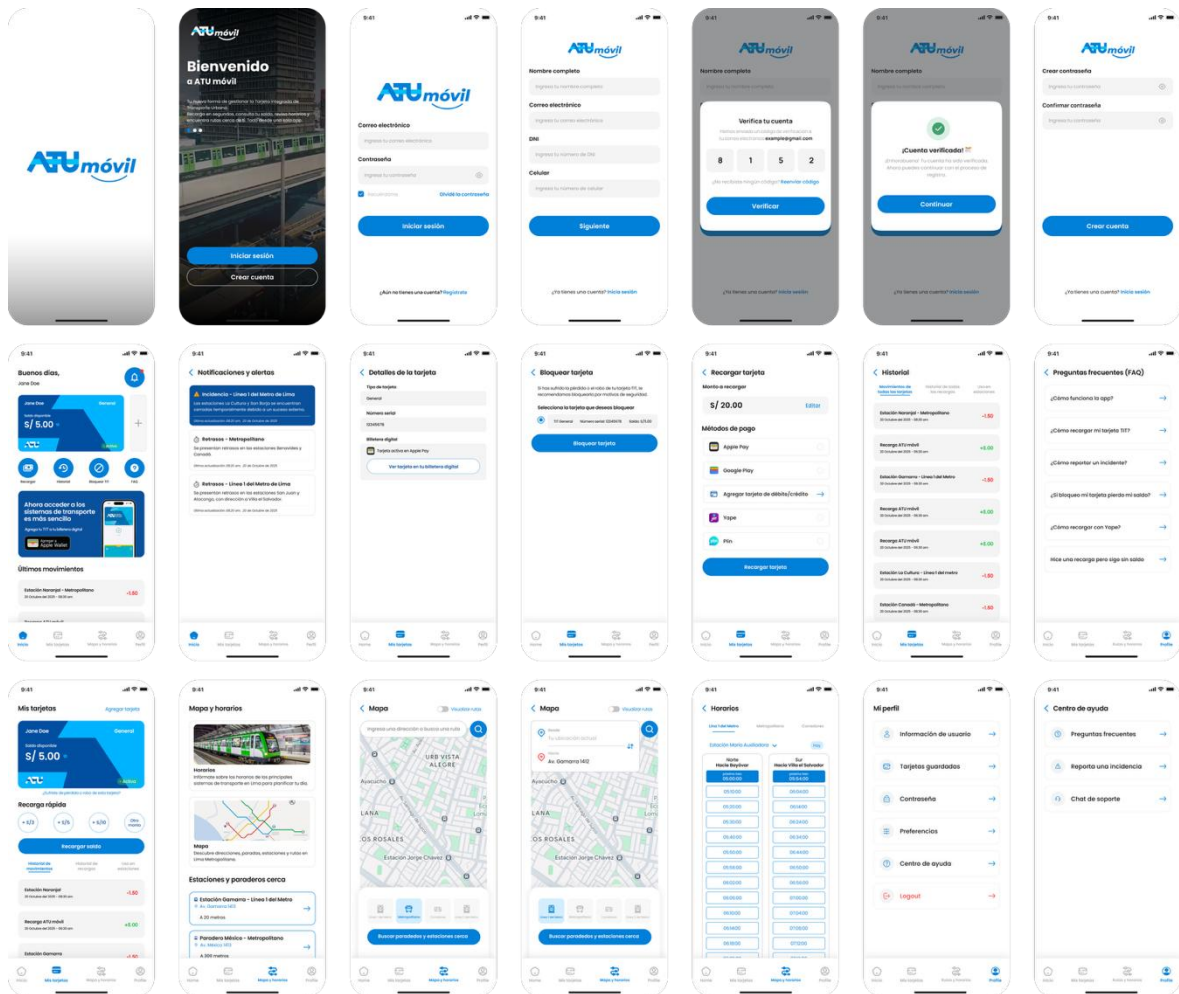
ATU móvil

ATU móvil
Bienvenido
a ATU móvil
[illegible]
Iniciar sesión
Crear cuenta

9:41
ATU móvil
Correo electrónico
Ingresa tu correo electrónico
Contraseña
Ingresa tu contraseña
Recuérdame
Olvidé la contraseña
Iniciar sesión
¿Aún no tienes una cuenta? Regístrate

9:41
ATU móvil
Nombre completo
Ingresa tu nombre completo
Correo electrónico
Ingresa tu correo electrónico
DNI
Ingresa tu número de DNI
Celular
Ingresa tu número de celular
Siguiente
¿Ya tienes una cuenta? Inicia sesión

9:41
ATU móvil
Nombre completo
Verifica tu cuenta
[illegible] example@gmail.com
8 1 5 2
¿No recibiste ningún código? Reenviar código
Verificar
¿Ya tienes una cuenta? Inicia sesión

9:41
ATU móvil
Nombre completo
¡Cuenta verificada!
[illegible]
Continuar
¿Ya tienes una cuenta? Inicia sesión

9:41
ATU móvil
Crear contraseña
Ingresa tu contraseña
Confirmar contraseña
Ingresa tu contraseña
Crear cuenta
¿Ya tienes una cuenta? Inicia sesión

9:41
Buenos días,
Jane Doe
Jane Doe General
Saldo disponible
S/ 5.00
Activa
Recargar Historial Bloquear TIT FAQ
Ahora acceder a los sistemas de transporte es más sencillo
Agrega tu TIT a tu billetera digital
Agregar a Apple Wallet
Últimos movimientos
Estación Naranjal - Metropolitano -1.50
Inicio Mis tarjetas Mapa y horarios Perfil

9:41
Notificaciones y alertas
Incidencia - Línea 1 del Metro de Lima
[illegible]
Retrasos - Metropolitano
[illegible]
Retrasos - Línea 1 del Metro de Lima
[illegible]
Inicio Mis tarjetas Mapa y horarios Perfil

9:41
Detalles de la tarjeta
Tipo de tarjeta
General
Número serial
Billetera digital
Tarjeta activa en Apple Pay
Ver tarjeta en tu billetera digital
Home Mis tarjetas Mapa y horarios Perfil

9:41
Bloquear tarjeta
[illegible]
Selecciona la tarjeta que deseas bloquear
Bloquear tarjeta
Home Mis tarjetas Mapa y horarios Perfil

9:41
Recargar tarjeta
Monto a recargar
S/ 20.00 Editar
Métodos de pago
Apple Pay
Google Play
Agregar tarjeta de débito/crédito
Yape
Plin
Recargar tarjeta
Home Mis tarjetas Mapa y horarios Perfil

9:41
Historial
Estación Naranjal - Metropolitano -1.50
Recarga ATU móvil +5.00
Estación Gamarra - Línea 1 del Metro -1.50
Recarga ATU móvil +5.00
Recarga ATU móvil +5.00
Estación La Cultura - Línea 1 del metro -1.50
Estación Canadá - Metropolitano -1.50
Inicio Mis tarjetas Mapa y horarios Perfil

9:41
Preguntas frecuentes (FAQ)
¿Cómo funciona la app?
¿Cómo recargar mi tarjeta TIT?
¿Cómo reportar un incidente?
¿Si bloqueo mi tarjeta pierdo mi saldo?
¿Cómo recargar con Yape?
Hice una recarga pero sigo sin saldo
Inicio Mis tarjetas Ruta y horarios Perfil

9:41
Mis tarjetas Agregar tarjeta
Jane Doe General
S/ 5.00
Activa
Recarga rápida
+ S/2 + S/5 + S/10 Otro monto
Recargar saldo
Estación Naranjal -1.50
Recarga ATU móvil +5.00
Estación Gamarra
Inicio Mis tarjetas Mapa y horarios Perfil

9:41
Mapa y horarios
Horarios
Informate sobre los horarios de los principales sistemas de transporte en Lima para planificar tu día.
Mapa
Descubre direcciones, paraderos, estaciones y rutas en Lima Metropolitana.
Estaciones y paraderos cerca
Estación Gamarra - Línea 1 del Metro
Av. Gamarra 1412
A 30 metros
Paradero México - Metropolitano
A 300 metros
Home Mis tarjetas Mapa y horarios Perfil

9:41
Mapa Visualizar rutas
Ingresa una dirección o busca una ruta
URB VISTA ALEGRE
Ayacucho
LANA
OS ROSALES
Estación Jorge Chávez
Buscar paraderos y estaciones cerca
Home Mis tarjetas Mapa y horarios Perfil

9:41
Mapa Visualizar rutas
Av. Gamarra 1412
Ayacucho
LANA
OS ROSALES
Estación Jorge Chávez
Buscar paraderos y estaciones cerca
Home Mis tarjetas Mapa y horarios Perfil

9:41
Horarios
Línea 1 del Metro Metropolitano Corredores
Estación María Auxiliadora
Norte Hacia Bayóvar
Sur Hacia Villa el Salvador
Home Mis tarjetas Mapa y horarios Perfil

9:41
Mi perfil
Información de usuario
Tarjetas guardadas
Contraseña
Preferencias
Centro de ayuda
Logout
Inicio Mis tarjetas Ruta y horarios Perfil

9:41
Centro de ayuda
Preguntas frecuentes
Reporta una incidencia
Chat de soporte
Inicio Mis tarjetas Ruta y horarios Perfil